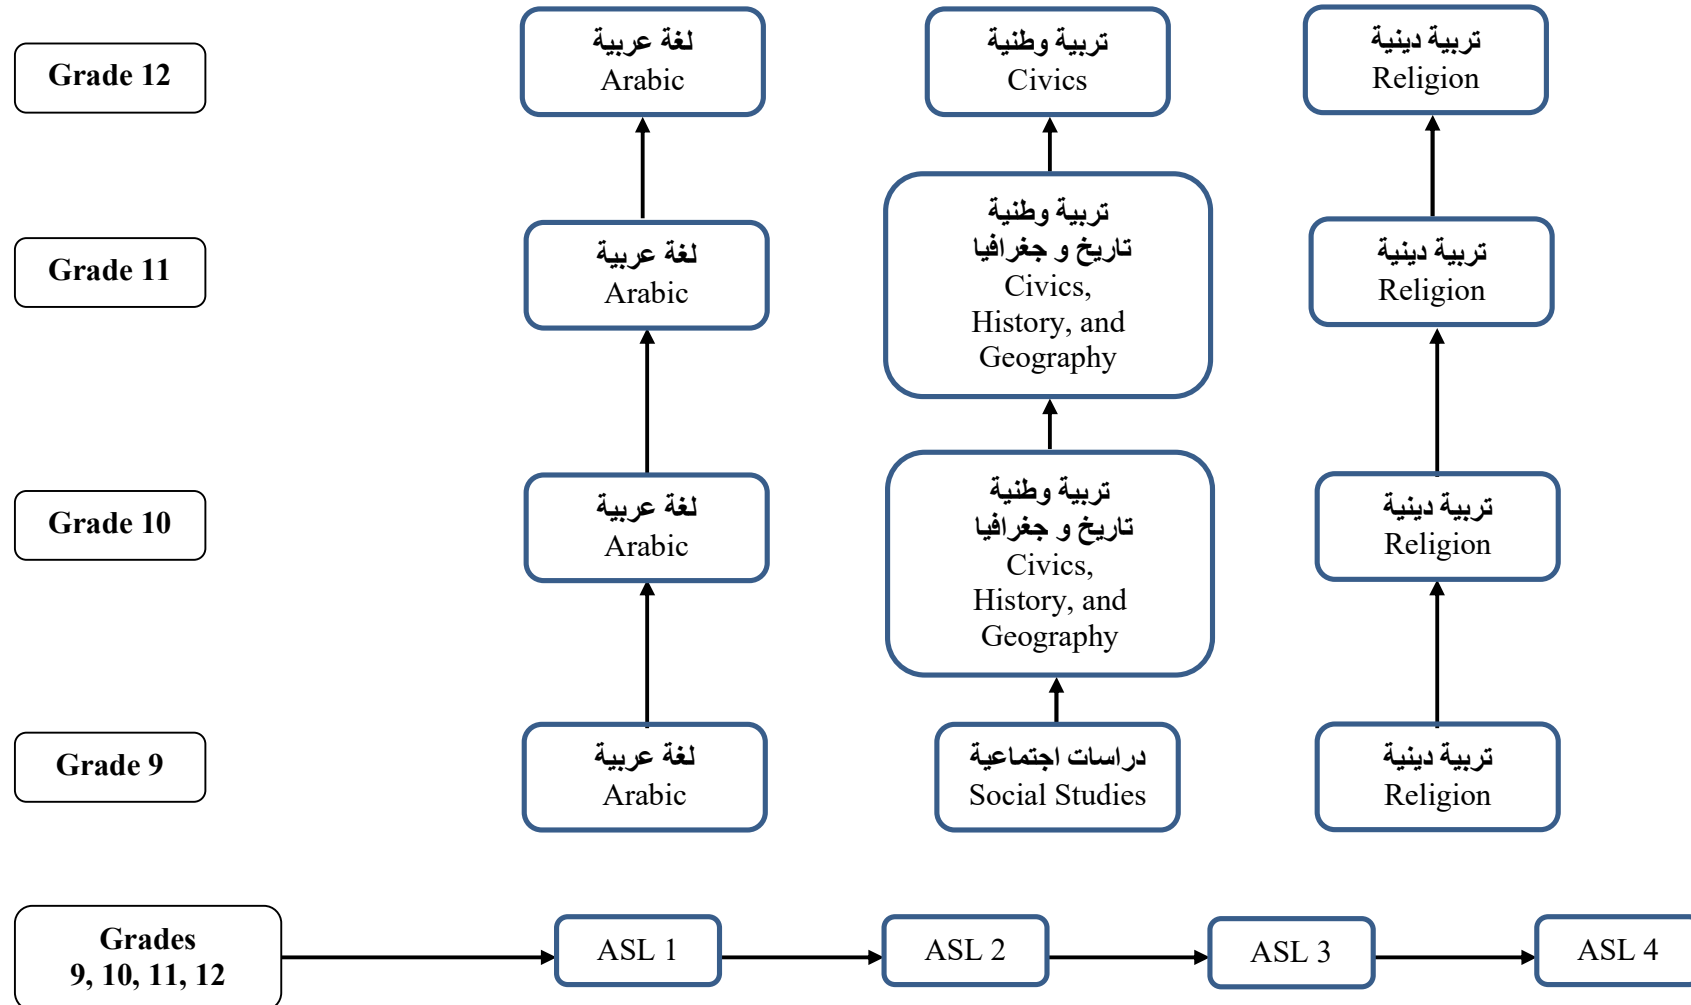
Grade 12

لغة عربية
Arabic

تربية وطنية
Civics

تربية دينية
Religion

Grade 11

لغة عربية
Arabic

تربية وطنية
تاريخ و جغرافيا
Civics, History, and Geography

تربية دينية
Religion

Grade 10

لغة عربية
Arabic

تربية وطنية
تاريخ و جغرافيا
Civics, History, and Geography

تربية دينية
Religion

Grade 9

لغة عربية
Arabic

دراسات اجتماعية
Social Studies

تربية دينية
Religion

Grades 9, 10, 11, 12

ASL 1

ASL 2

ASL 3

ASL 4